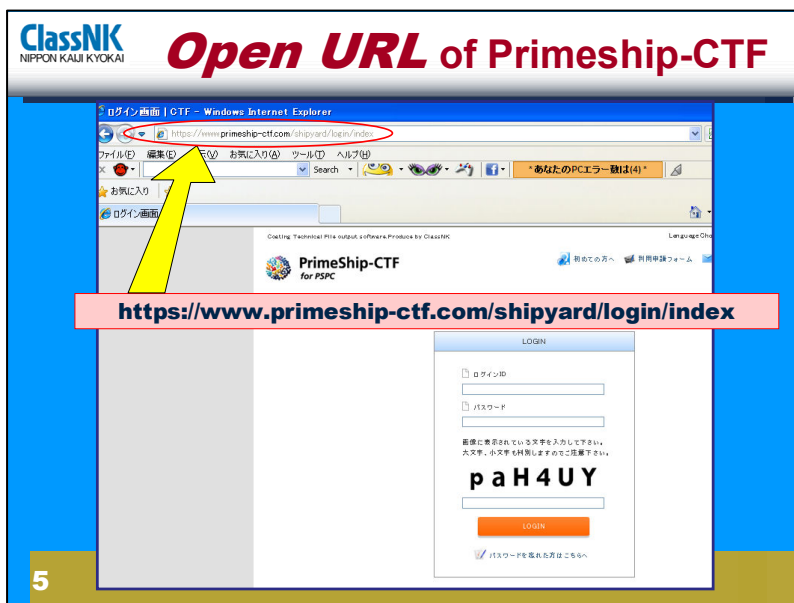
ClassNK
NIPPON KAIJI KYOKAI

Open URL of Primeship-CTF

ログイン画面 | CTF - Windows Internet Explorer

https://www.primeship-ctf.com/shipyard/login/index

ファイル(F) 編集(E) 表示(V) お気に入り(A) ツール(T) ヘルプ(H)

Search

*あなたのPCエラー数は(4)*

お気に入り

ログイン画面

Coating Technical File output software Produce by ClassNK

Language Cho

PrimeShip-CTF for PSPC

初めての方へ 利用申請フォーム

https://www.primeship-ctf.com/shipyard/login/index

LOGIN

ログインID

パスワード

画像に表示されている文字を入力して下さい。
大文字、小文字も判別しますのでご注意下さい。

paH4UY

LOGIN

パスワードを忘れた方はこちらへ

5